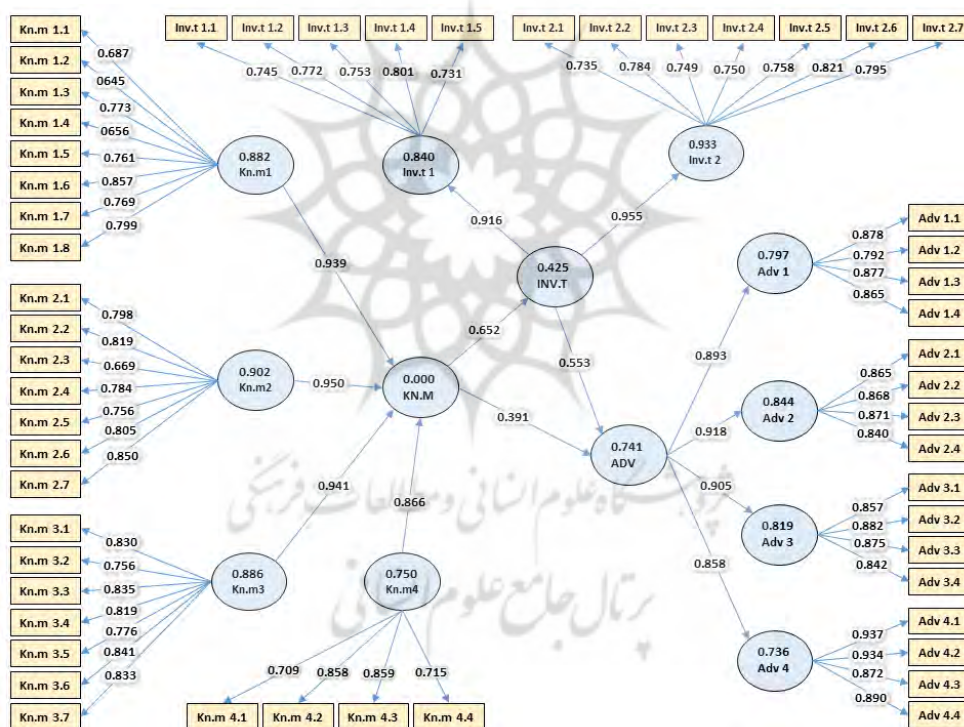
Kn.m 1.1
Kn.m 1.2
Kn.m 1.3
Kn.m 1.4
Kn.m 1.5
Kn.m 1.6
Kn.m 1.7
Kn.m 1.8

0.687
0645
0.773
0656
0.761
0.857
0.769
0.799

0.882
Kn.m1

Inv.t 1.1
Inv.t 1.2
Inv.t 1.3
Inv.t 1.4
Inv.t 1.5

0.745 0.772 0.753 0.801 0.731

0.840
Inv.t 1

Inv.t 2.1
Inv.t 2.2
Inv.t 2.3
Inv.t 2.4
Inv.t 2.5
Inv.t 2.6
Inv.t 2.7

0.735 0.784 0.749 0.750 0.758 0.821 0.795

0.933
Inv.t 2

0.916
0.955

0.425
INV.T

0.939

Kn.m 2.1
Kn.m 2.2
Kn.m 2.3
Kn.m 2.4
Kn.m 2.5
Kn.m 2.6
Kn.m 2.7

0.798
0.819
0.669
0.784
0.756
0.805
0.850

0.902
Kn.m2

0.950

0.000
KN.M

0.652
0.553
0.391

0.741
ADV

0.893
0.918
0.905
0.858

0.797
Adv 1

0.878
0.792
0.877
0.865

Adv 1.1
Adv 1.2
Adv 1.3
Adv 1.4

0.844
Adv 2

0.865
0.868
0.871
0.840

Adv 2.1
Adv 2.2
Adv 2.3
Adv 2.4

0.819
Adv 3

0.857
0.882
0.875
0.842

Adv 3.1
Adv 3.2
Adv 3.3
Adv 3.4

0.736
Adv 4

0.937
0.934
0.872
0.890

Adv 4.1
Adv 4.2
Adv 4.3
Adv 4.4

0.941
0.866

Kn.m 3.1
Kn.m 3.2
Kn.m 3.3
Kn.m 3.4
Kn.m 3.5
Kn.m 3.6
Kn.m 3.7

0.830
0.756
0.835
0.819
0.776
0.841
0.833

0.886
Kn.m3

0.750
Kn.m4

0.709 0.858 0.859 0.715

Kn.m 4.1
Kn.m 4.2
Kn.m 4.3
Kn.m 4.4

پژوهشگاه علوم انسانی و مطالعات فرهنگی
پرتال جامع علوم انسانی